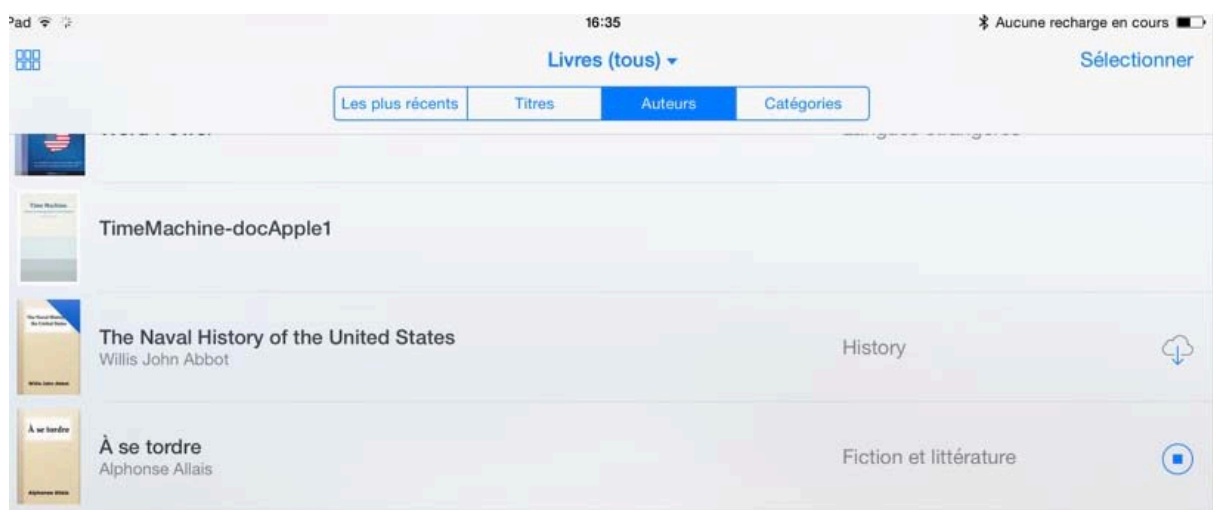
Pad 16:35 Aucune recharge en cours

Livres (tous) Sélectionner

Les plus récents | Titres | Auteurs | Catégories

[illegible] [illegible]

Time Machine

TimeMachine-docApple1

The Naval History of the United States

Willis John Abbot

The Naval History of the United States
Willis John Abbot
History

À se tordre

Alphonse Allais

À se tordre
Alphonse Allais
Fiction et littérature